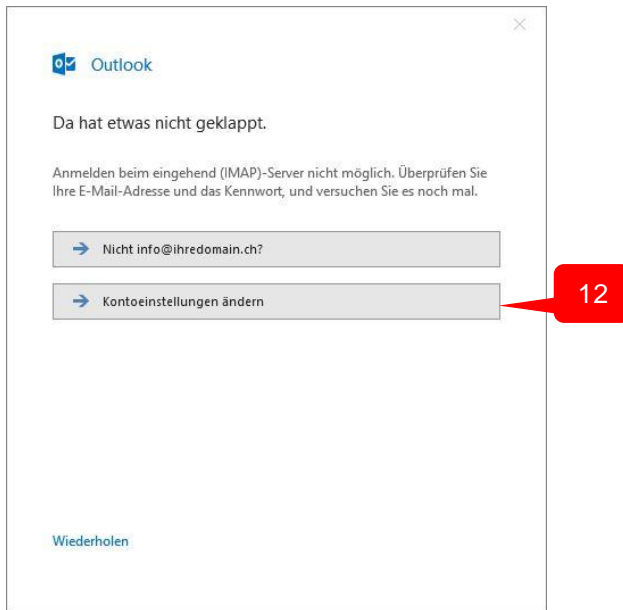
Outlook

Da hat etwas nicht geklappt.

Anmelden beim eingehend (IMAP)-Server nicht möglich. Überprüfen Sie Ihre E-Mail-Adresse und das Kennwort, und versuchen Sie es noch mal.

Nicht info@ihredomain.ch?

Kontoeinstellungen ändern

12

Wiederholen